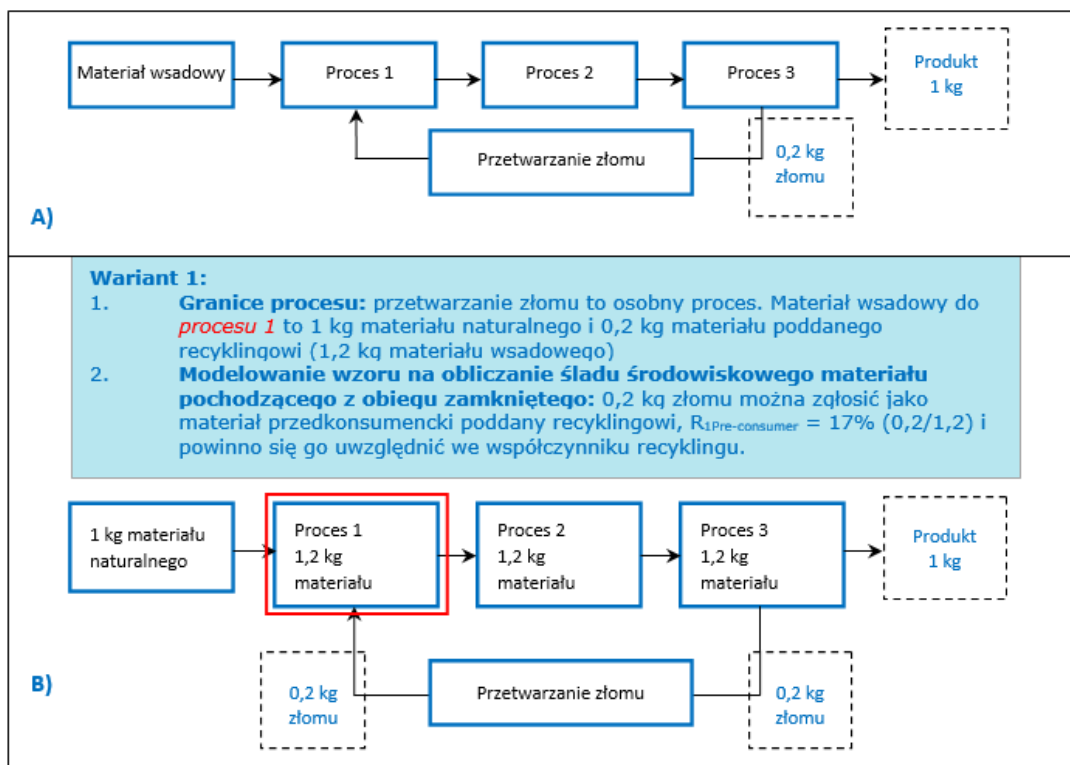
Materiał wsadowy

Proces 1

Proces 2

Proces 3

Produkt 1 kg

Przetwarzanie złomu

0,2 kg złomu

A)

**Wariant 1:**

1. **Granice procesu:** przetwarzanie złomu to osobny proces. Materiał wsadowy do *procesu 1* to 1 kg materiału naturalnego i 0,2 kg materiału poddanego recyklingowi (1,2 kg materiału wsadowego)

2. **Modelowanie wzoru na obliczanie śladu środowiskowego materiału pochodzącego z obiegu zamkniętego:** 0,2 kg złomu można zgłosić jako materiał przedkonsumencki poddany recyklingowi, $R_{1Pre\text{-}consumer}$ = 17% (0,2/1,2) i powinno się go uwzględnić we współczynniku recyklingu.

1 kg materiału naturalnego

Proces 1 1,2 kg materiału

Proces 2 1,2 kg materiału

Proces 3 1,2 kg materiału

Produkt 1 kg

B)

0,2 kg złomu

Przetwarzanie złomu

0,2 kg złomu